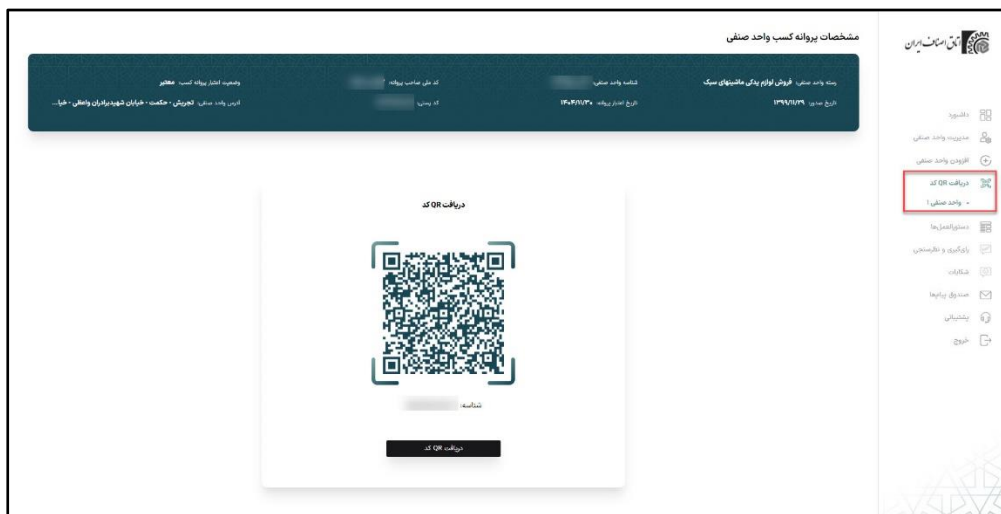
اتاق اصناف ایران

مشخصات پروانه کسب واحد صنفی

رسته واحد صنفی: فروش لوازم یدکی ماشینهای سبک
شناسه واحد صنفی: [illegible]
کد ملی صاحب پروانه: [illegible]
وضعیت اعتبار پروانه کسب: معتبر
تاریخ صدور: ۱۳۹۹/۱۱/۲۹
تاریخ اعتبار پروانه: ۱۴۰۴/۱۱/۳۰
کد پستی: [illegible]
آدرس واحد صنفی: تجریش - حکمت - خیابان شهیدبرادران واعظی - خیا...

داشبورد
مدیریت واحد صنفی
افزودن واحد صنفی
دریافت QR کد
واحد صنفی ۱
دستورالعمل‌ها
بازرگیری و نظرسنجی
شکایات
صندوق پیام‌ها
پشتیبانی
خروج

دریافت QR کد

شناسه: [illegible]

دریافت QR کد